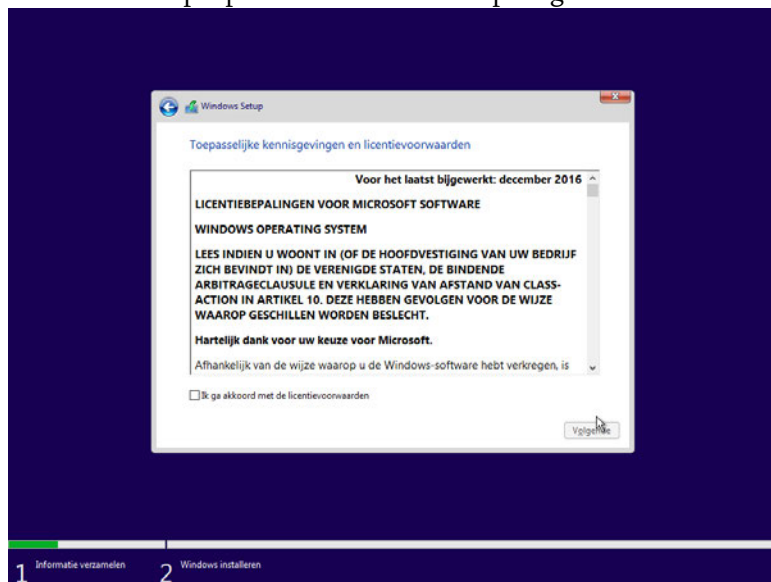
Windows Setup

Toepasselijke kennisgevingen en licentievoorwaarden

Voor het laatst bijgewerkt: december 2016

LICENTIEBEPALINGEN VOOR MICROSOFT SOFTWARE

WINDOWS OPERATING SYSTEM

LEES INDIEN U WOONT IN (OF DE HOOFDVESTIGING VAN UW BEDRIJF ZICH BEVINDT IN) DE VERENIGDE STATEN, DE BINDENDE ARBITRAGECLAUSULE EN VERKLARING VAN AFSTAND VAN CLASS-ACTION IN ARTIKEL 10. DEZE HEBBEN GEVOLGEN VOOR DE WIJZE WAAROP GESCHILLEN WORDEN BESLECHT.

Hartelijk dank voor uw keuze voor Microsoft.

Afhankelijk van de wijze waarop u de Windows-software hebt verkregen, is

Ik ga akkoord met de licentievoorwaarden

Volgende

1 Informatie verzamelen

2 Windows installeren